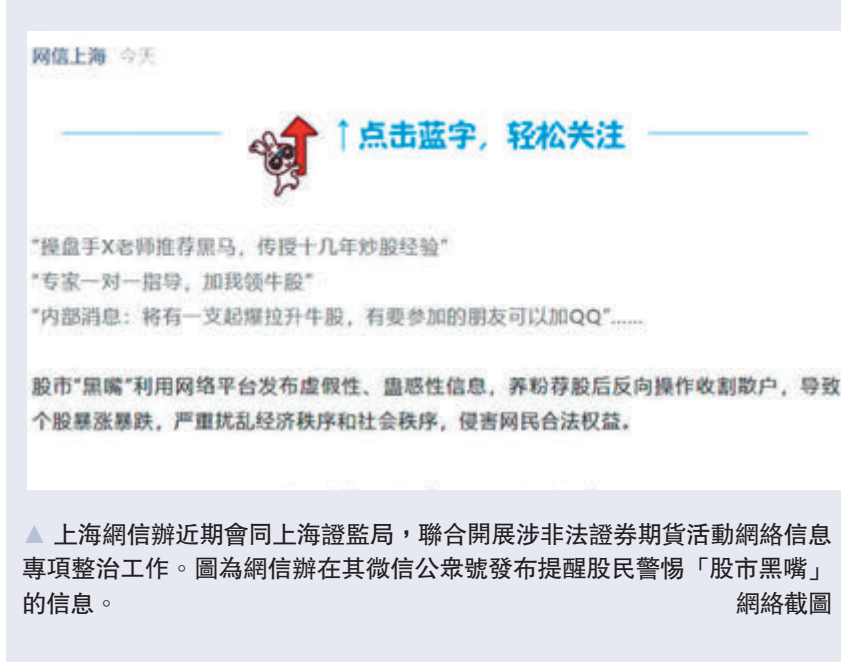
网信上海 今天

↑点击蓝字，轻松关注

"操盘手X老师推荐黑马，传授十几年炒股经验"
"专家一对一指导，加我领牛股"
"内部消息：将有一支起爆拉升牛股，有要参加的朋友可以加QQ"......

股市"黑嘴"利用网络平台发布虚假性、蛊惑性信息，养粉荐股后反向操作收割散户，导致个股暴涨暴跌，严重扰乱经济秩序和社会秩序，侵害网民合法权益。

▲ 上海網信辦近期會同上海證監局，聯合開展涉非法證券期貨活動網絡信息專項整治工作。圖為網信辦在其微信公衆號發布提醒股民警惕「股市黑嘴」的信息。 網絡截圖